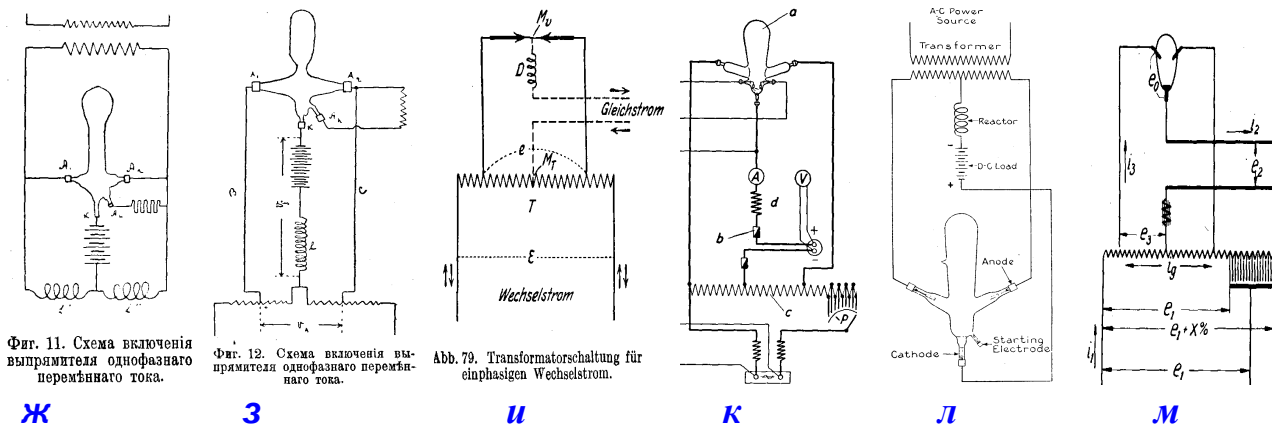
$A_1$ $A_2$ $K$ $A_3$

Фиг. 11. Схема включенія выпрямителя однофазнаго перемѣннаго тока.

ж

$A_1$ $A_2$ $K$ $A_3$ $B$ $C$ $L$

Фиг. 12. Схема включенія выпрямителя однофазнаго перемѣннаго тока.

з

$M_V$ $D$ Gleichstrom $e$ $M_T$ $T$ $E$ Wechselstrom

Abb. 79. Transformatorschaltung für einphasigen Wechselstrom.

и

$a$ $A$ $V$ $d$ $b$ $c$ $P$ + −

к

A-C Power Source

Transformer

Reactor

D-C Load

Anode

Cathode

Starting Electrode

л

$e_0$ $I_2$ $I_3$ $e_2$ $e_3$ $I_g$ $e_1$ $e_1 + X\%$ $i_1$ $e_1$

м